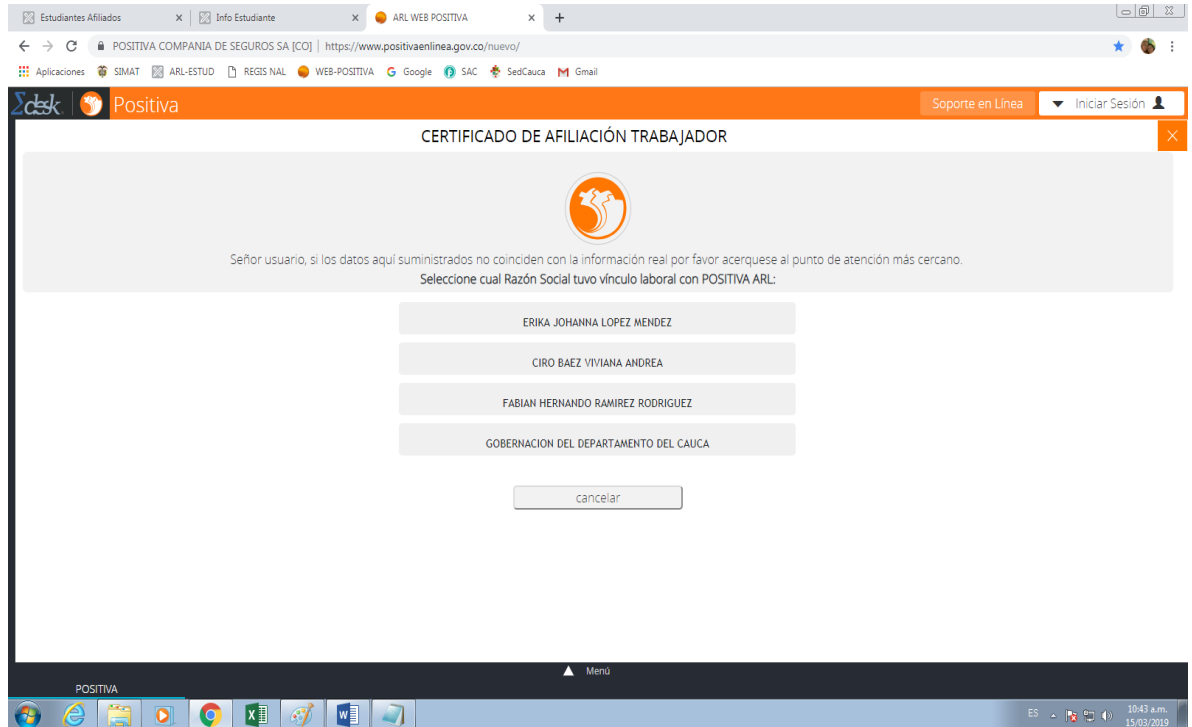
Estudiantes Afiliados × Info Estudiante × ARL WEB POSITIVA × +

POSITIVA COMPANIA DE SEGUROS SA [CO] | https://www.positivaenlinea.gov.co/nuevo/

Aplicaciones SIMAT ARL-ESTUD REGIS NAL WEB-POSITIVA Google SAC SedCauca Gmail

Σdesk Positiva

Soporte en Línea

Iniciar Sesión

CERTIFICADO DE AFILIACIÓN TRABAJADOR

Señor usuario, si los datos aquí suministrados no coinciden con la información real por favor acerquese al punto de atención más cercano.

Seleccione cual Razón Social tuvo vínculo laboral con POSITIVA ARL:

ERIKA JOHANNA LOPEZ MENDEZ

CIRO BAEZ VIVIANA ANDREA

FABIAN HERNANDO RAMIREZ RODRIGUEZ

GOBERNACION DEL DEPARTAMENTO DEL CAUCA

cancelar

Menú

POSITIVA

ES 10:43 a.m. 15/03/2019